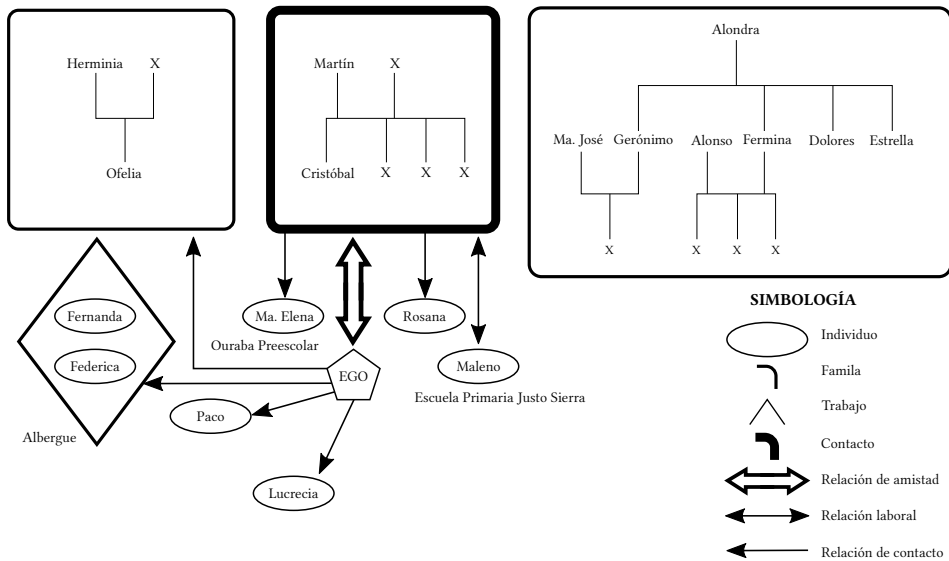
Herminia X

Ofelia

Martín X

Cristóbal X X X

Alondra

Ma. José Gerónimo Alonso Fermina Dolores Estrella

X X X X

Fernanda

Federica

Albergue

Ma. Elena

Ouraba Preescolar

EGO

Paco

Lucrecia

Rosana

Maleno

Escuela Primaria Justo Sierra

SIMBOLOGÍA

Individuo

Famila

Trabajo

Contacto

Relación de amistad

Relación laboral

Relación de contacto